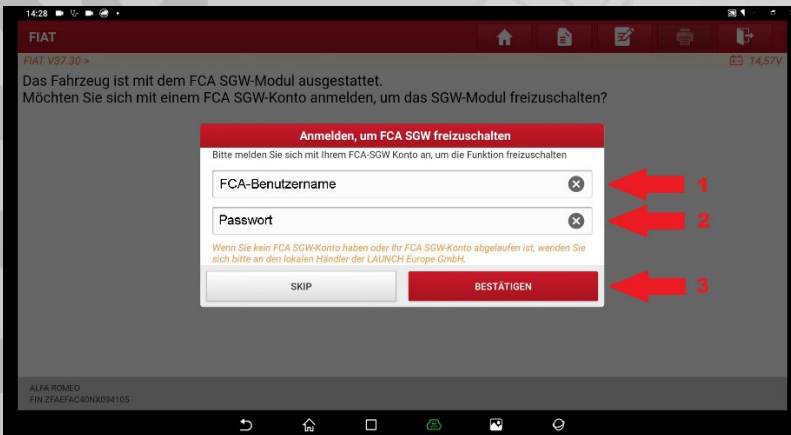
14:28

FIAT

FIAT V37.30 >

14,57V

Das Fahrzeug ist mit dem FCA SGW-Modul ausgestattet.
Möchten Sie sich mit einem FCA SGW-Konto anmelden, um das SGW-Modul freizuschalten?

Anmelden, um FCA SGW freizuschalten

Bitte melden Sie sich mit Ihrem FCA-SGW Konto an, um die Funktion freizuschalten

FCA-Benutzername

1

Passwort

2

Wenn Sie kein FCA SGW-Konto haben oder Ihr FCA SGW-Konto abgelaufen ist, wenden Sie sich bitte an den lokalen Händler der LAUNCH Europe GmbH.

SKIP

BESTÄTIGEN

3

ALFA ROMEO
FIN ZFAEFAC40NX094105